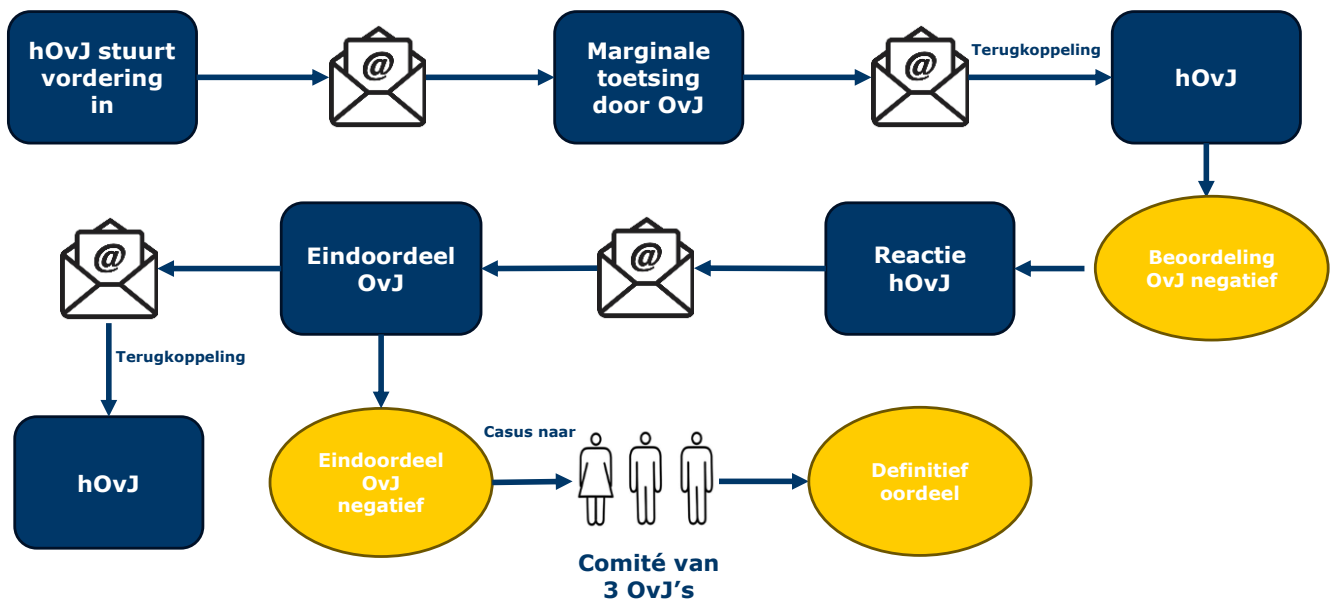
hOvJ stuurt vordering in

@

Marginale toetsing door OvJ

@

Terugkoppeling

hOvJ

Beoordeling OvJ negatief

Reactie hOvJ

@

Eindoordeel OvJ

@

Terugkoppeling

hOvJ

Eindoordeel OvJ negatief

Casus naar

Comité van 3 OvJ's

Definitief oordeel